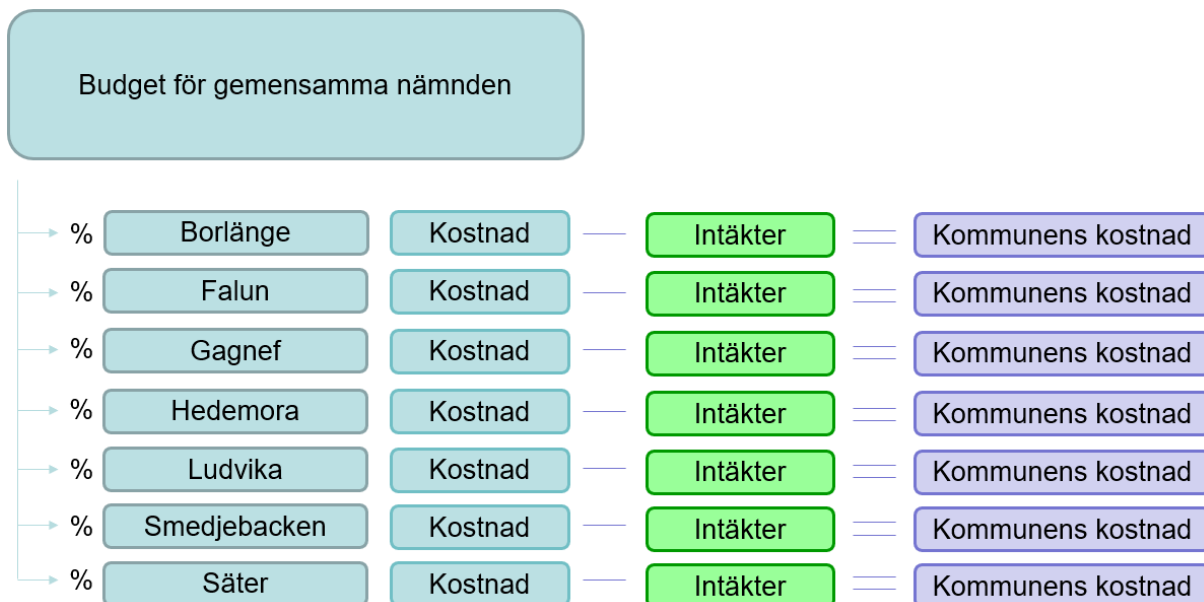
Budget för gemensamma nämnden

% Borlänge Kostnad — Intäkter = Kommunens kostnad

% Falun Kostnad — Intäkter = Kommunens kostnad

% Gagnef Kostnad — Intäkter = Kommunens kostnad

% Hedemora Kostnad — Intäkter = Kommunens kostnad

% Ludvika Kostnad — Intäkter = Kommunens kostnad

% Smedjebacken Kostnad — Intäkter = Kommunens kostnad

% Säter Kostnad — Intäkter = Kommunens kostnad